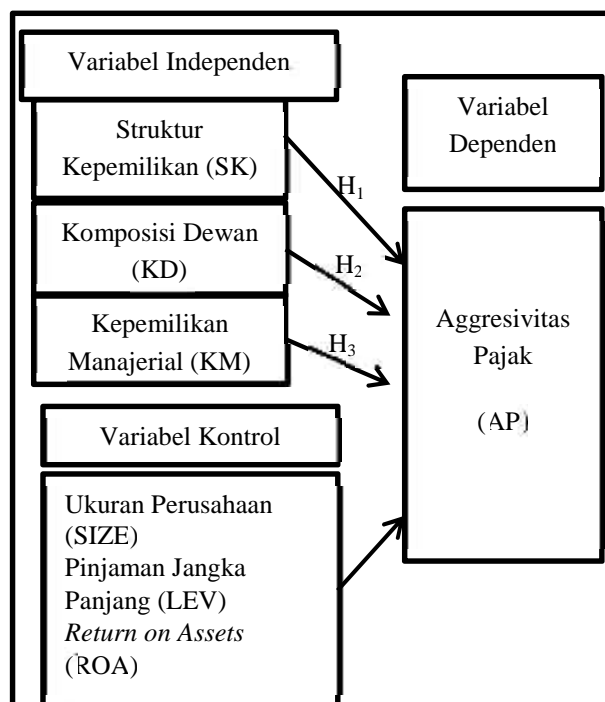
Variabel Independen

Struktur Kepemilikan (SK)

Komposisi Dewan (KD)

Kepemilikan Manajerial (KM)

Variabel Kontrol

Ukuran Perusahaan (SIZE)
Pinjaman Jangka Panjang (LEV)
*Return on Assets* (ROA)

$H_1$

$H_2$

$H_3$

Variabel Dependen

Aggresivitas Pajak

(AP)